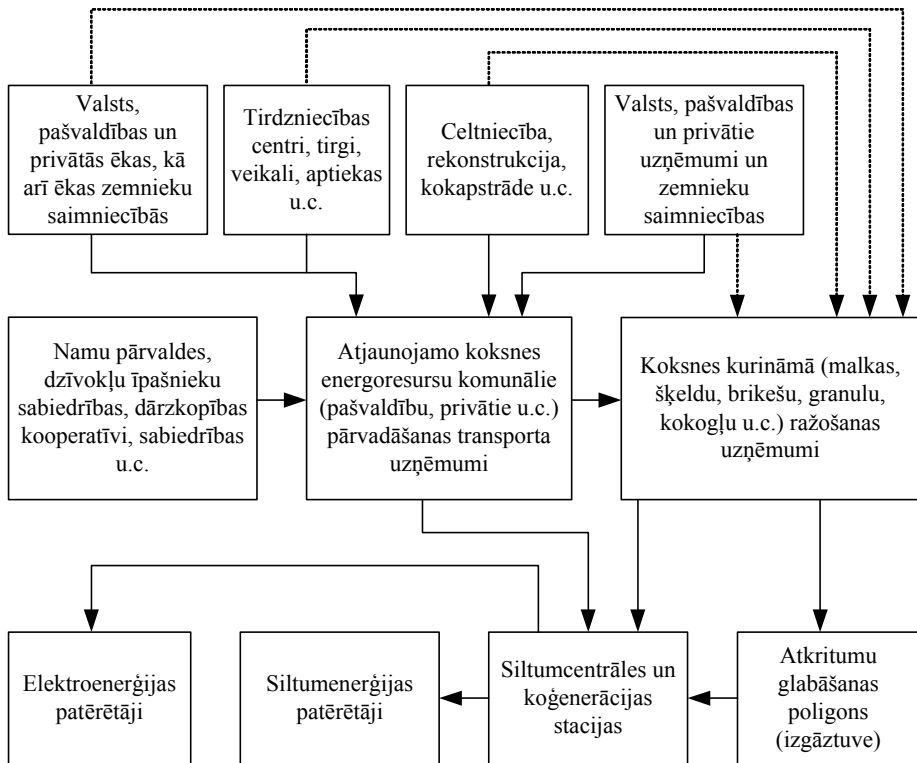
Valsts, pašvaldības un privātās ēkas, kā arī ēkas zemnieku saimniecībās

Tirdzniecības centri, tirgi, veikali, aptiekas u.c.

Celtniecība, rekonstrukcija, kokapstrāde u.c.

Valsts, pašvaldības un privātie uzņēmumi un zemnieku saimniecības

Namu pārvaldes, dzīvokļu īpašnieku sabiedrības, dārzkopības kooperatīvi, sabiedrības u.c.

Atjaunojamo koksnes energoresursu komunālie (pašvaldību, privātie u.c.) pārvadāšanas transporta uzņēmumi

Koksnes kurināmā (malkas, šķeldu, brikešu, granulu, kokogļu u.c.) ražošanas uzņēmumi

Elektroenerģijas patērētāji

Siltumenerģijas patērētāji

Siltumcentrāles un koģenerācijas stacijas

Atkritumu glabāšanas poligons (izgāztuve)